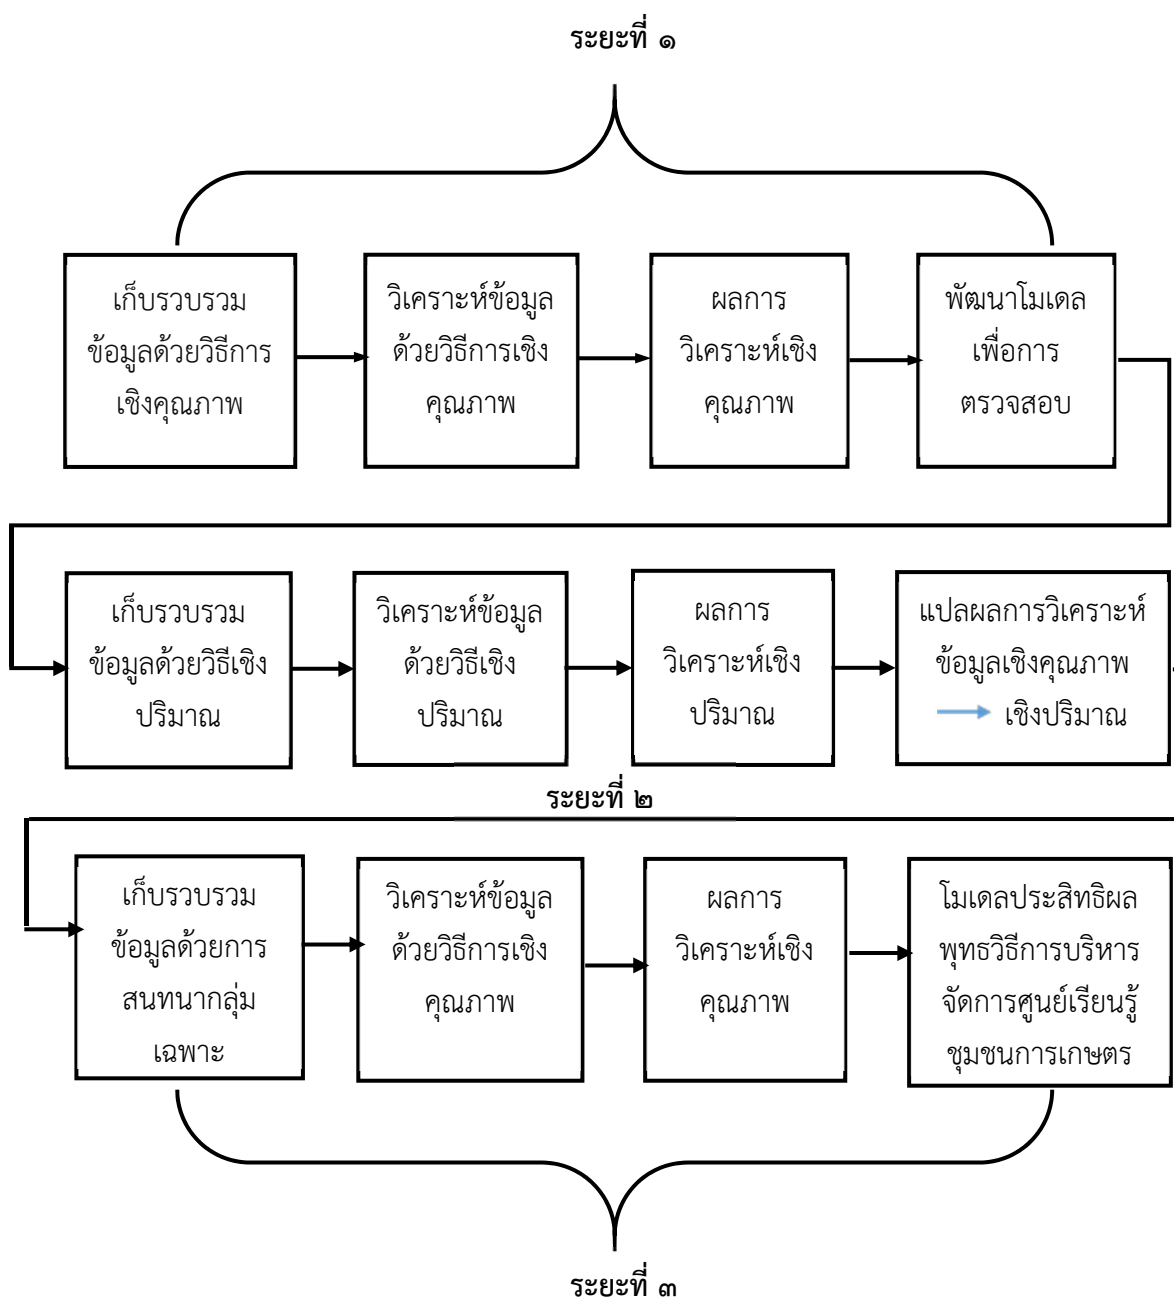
ระยะที่ ๑

เก็บรวบรวมข้อมูลด้วยวิธีการเชิงคุณภาพ

วิเคราะห์ข้อมูลด้วยวิธีการเชิงคุณภาพ

ผลการวิเคราะห์เชิงคุณภาพ

พัฒนาโมเดลเพื่อการตรวจสอบ

เก็บรวบรวมข้อมูลด้วยวิธีเชิงปริมาณ

วิเคราะห์ข้อมูลด้วยวิธีเชิงปริมาณ

ผลการวิเคราะห์เชิงปริมาณ

แปลผลการวิเคราะห์ข้อมูลเชิงคุณภาพ → เชิงปริมาณ

ระยะที่ ๒

เก็บรวบรวมข้อมูลด้วยการสนทนากลุ่มเฉพาะ

วิเคราะห์ข้อมูลด้วยวิธีการเชิงคุณภาพ

ผลการวิเคราะห์เชิงคุณภาพ

โมเดลประสิทธิผลพุทธวิธีการบริหารจัดการศูนย์เรียนรู้ชุมชนการเกษตร

ระยะที่ ๓